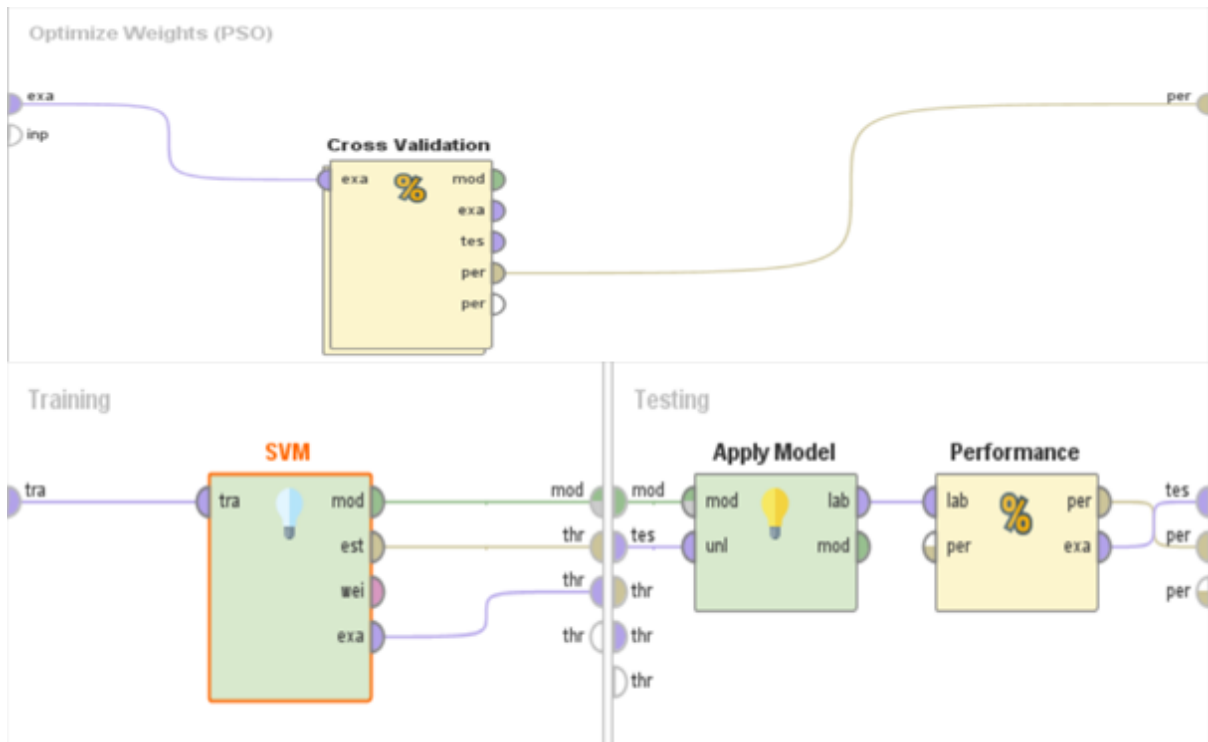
Optimize Weights (PSO)

exa
inp

Cross Validation
exa
%
mod
exa
tes
per
per

per

Training

tra

SVM
tra
mod
est
wei
exa

mod
thr
thr
thr

Testing

mod
tes
thr
thr
thr

Apply Model
mod
unl
lab
mod

Performance
lab
per
%
per
exa

tes
per
per